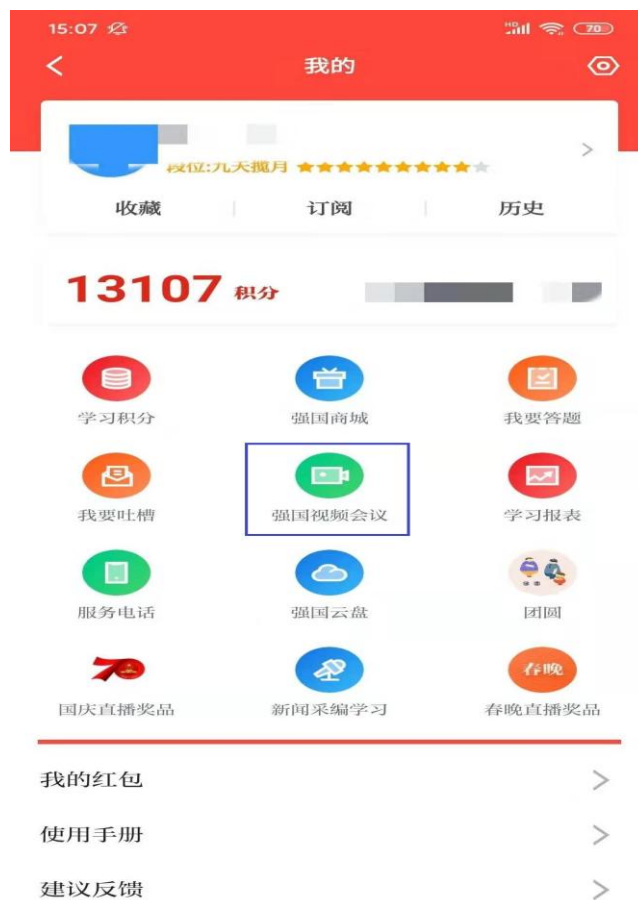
15:07

70

我的

段位:九天揽月

收藏 订阅 历史

13107 积分

学习积分 强国商城 我要答题

我要吐槽 强国视频会议 学习报表

服务电话 强国云盘 团圆

国庆直播奖品 新闻采编学习 春晚直播奖品

春晚

我的红包

使用手册

建议反馈